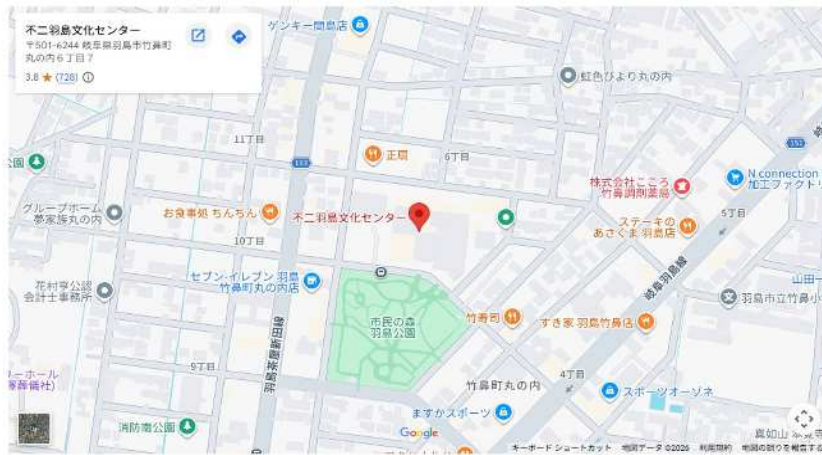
不二羽島文化センター
〒501-6244 岐阜県羽島市竹鼻町丸の内６丁目７
3.8 ★ (728) ⓘ

ゲンキー間島店
虹色ひより丸の内
11丁目
公園
153
正宗
6丁目
N connection 加工ファクトリー
株式会社こころ 竹鼻調剤薬局
グループホーム 夢家族丸の内
お食事処 ちんちん
不二羽島文化センター
ステーキの あさくま 羽島店
5丁目
10丁目
セブン-イレブン 羽島竹鼻町丸の内店
岐阜羽島線
山田
花村淳公認会計士事務所
市民の森 羽島公園
竹寿司
すき家 羽島竹鼻店
羽島市立竹鼻小
羽島茶屋新田線
ーホール
9丁目
竹鼻町丸の内
4丁目
スポーツオーソネ
ますかスポーツ
消防南公園
Google
キーボード ショートカット 地図データ ©2026 利用規約 地図の誤りを報告する
真如山